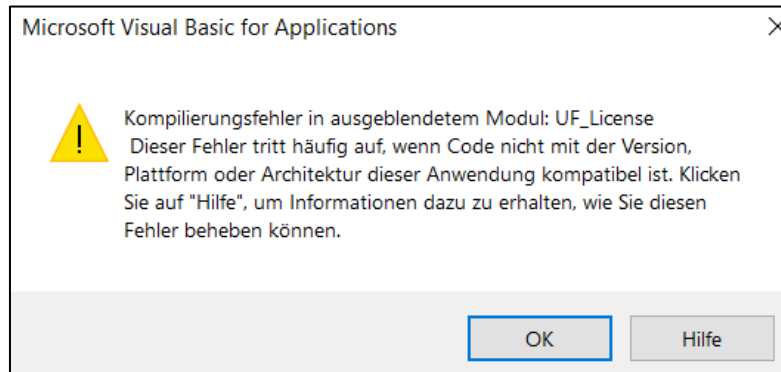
Microsoft Visual Basic for Applications

Kompilierungsfehler in ausgeblendetem Modul: UF_License
Dieser Fehler tritt häufig auf, wenn Code nicht mit der Version, Plattform oder Architektur dieser Anwendung kompatibel ist. Klicken Sie auf "Hilfe", um Informationen dazu zu erhalten, wie Sie diesen Fehler beheben können.

OK
Hilfe